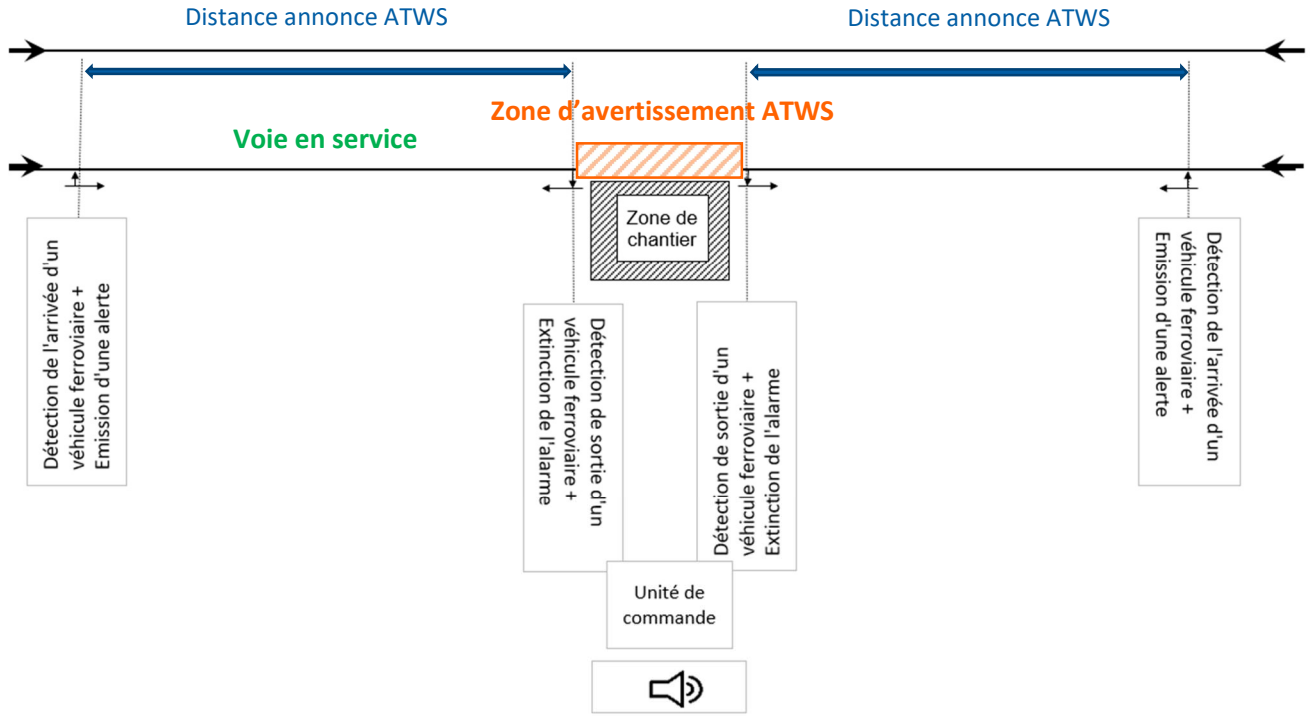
Distance annonce ATWS

Distance annonce ATWS

Zone d’avertissement ATWS

Voie en service

Zone de chantier

Détection de l'arrivée d'un véhicule ferroviaire + Emission d'une alerte

Détection de sortie d'un véhicule ferroviaire + Extinction de l'alarme

Détection de sortie d'un véhicule ferroviaire + Extinction de l'alarme

Détection de l'arrivée d'un véhicule ferroviaire + Emission d'une alerte

Unité de commande